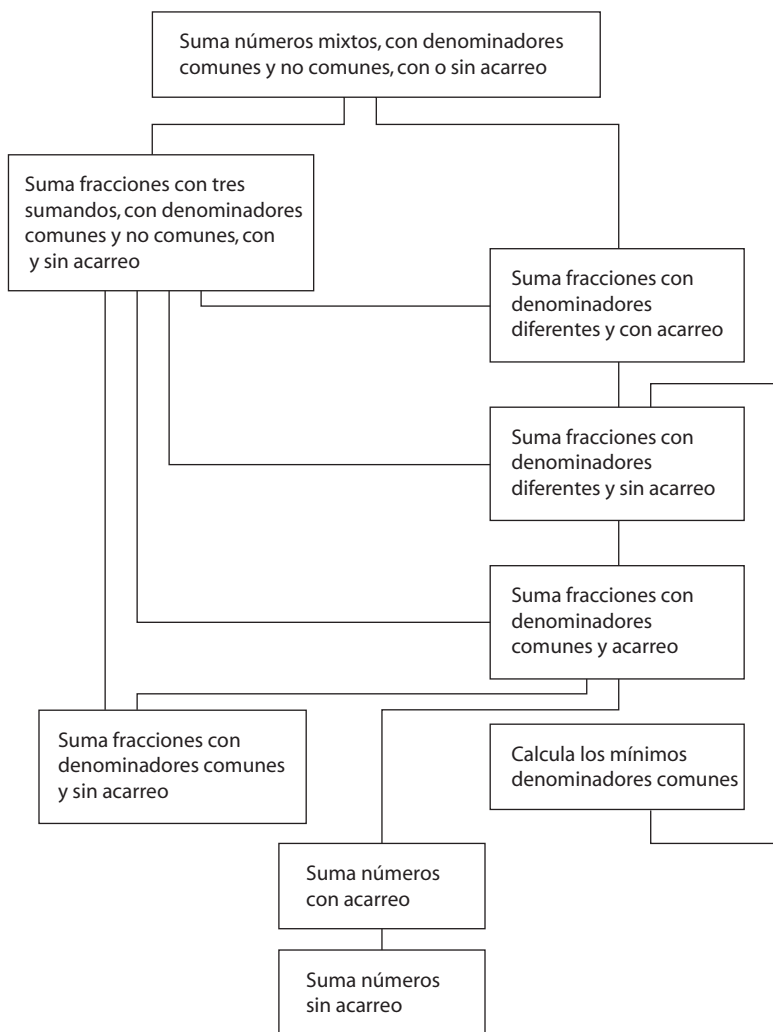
Suma números mixtos, con denominadores comunes y no comunes, con o sin acarreo

Suma fracciones con tres sumandos, con denominadores comunes y no comunes, con y sin acarreo

Suma fracciones con denominadores diferentes y con acarreo

Suma fracciones con denominadores diferentes y sin acarreo

Suma fracciones con denominadores comunes y acarreo

Suma fracciones con denominadores comunes y sin acarreo

Calcula los mínimos denominadores comunes

Suma números con acarreo

Suma números sin acarreo